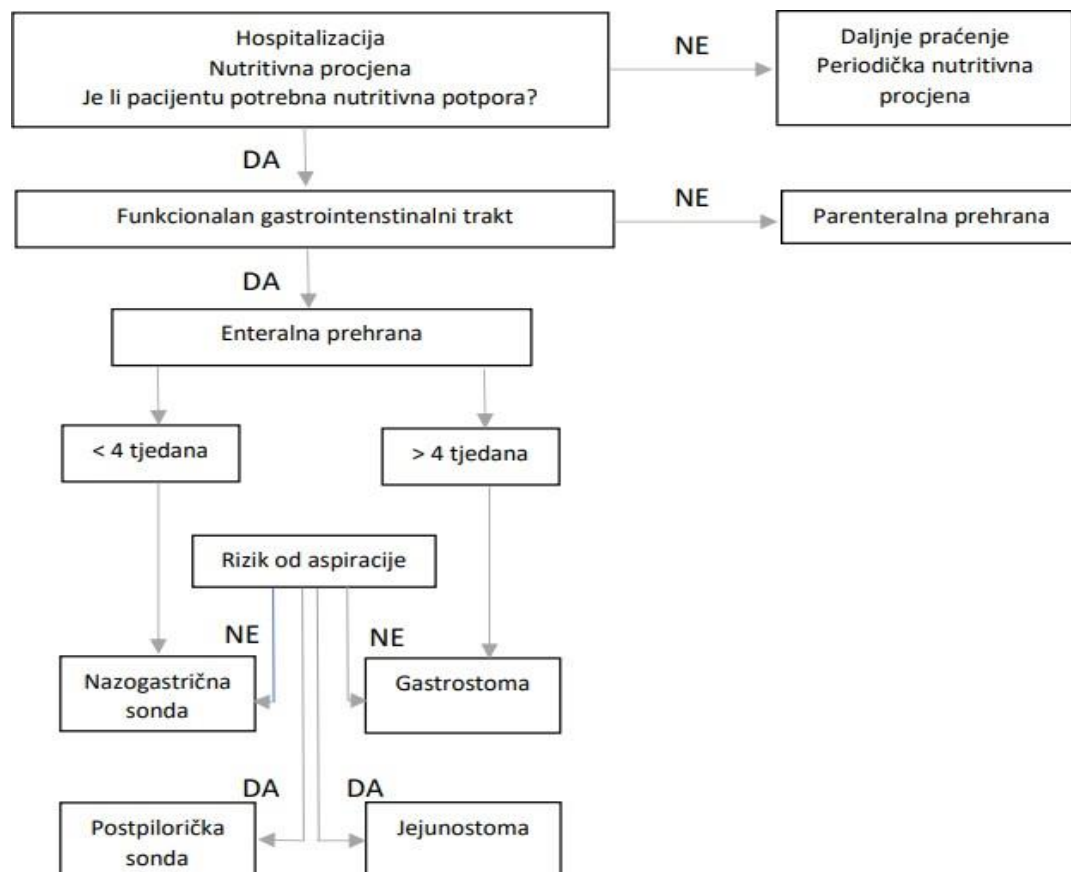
Hospitalizacija
Nutritivna procjena
Je li pacijentu potrebna nutritivna potpora?

NE

Daljnje praćenje
Periodička nutritivna procjena

DA

Funkcionalan gastrointenstinalni trakt

NE

Parenteralna prehrana

DA

Enteralna prehrana

< 4 tjedana

> 4 tjedana

Rizik od aspiracije

NE

NE

Nazogastrična sonda

Gastrostoma

DA

DA

Postpilorička sonda

Jejunostoma